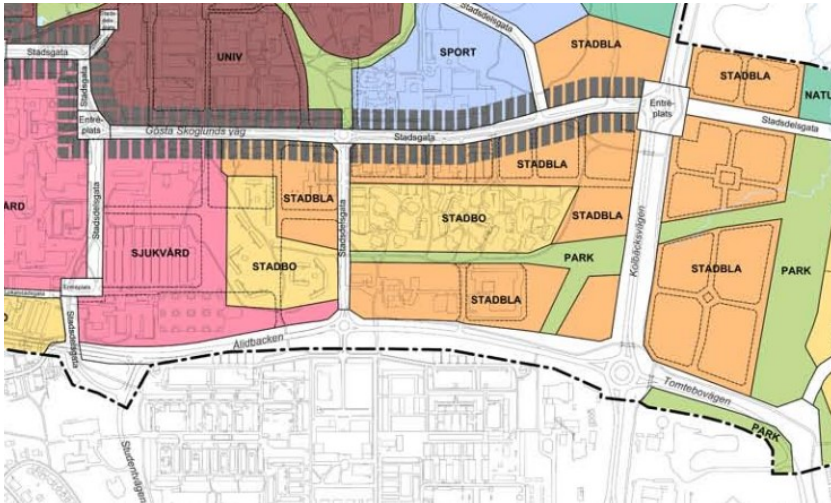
Stadsgata
Entréplats
Stadsgata
UNIV
SPORT
Stadsdelsgata
STADBLA
STADBLA
NATU
Entréplats
Entréplats
Gösta Skoglunds väg
Stadsgata
Stadsdelsgata
STADBLA
STADBLA
ÅRD
Stadsdelsgata
STADBLA
STADBO
STADBLA
SJUKVÅRD
Stadsdelsgata
PARK
Kolbäcksvägen
STADBLA
PARK
STADBO
Entréplats
Stadsdelsgata
STADBLA
Ålidbacken
Tomtebovägen
PARK
Studentvägen